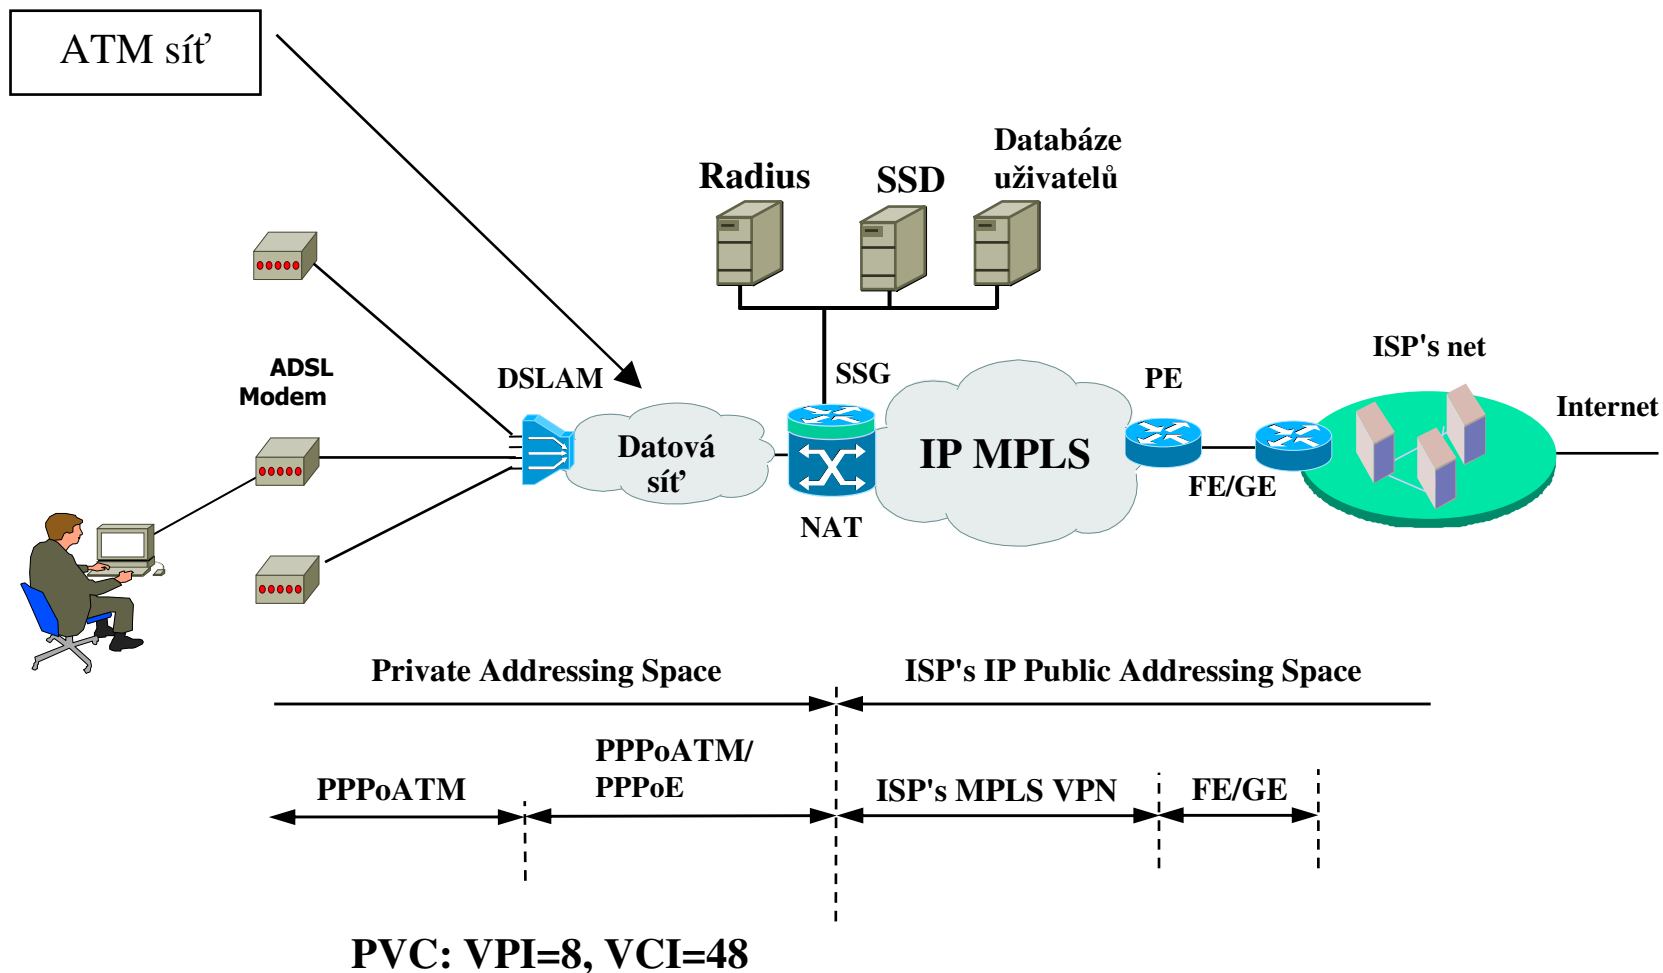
ATM síť

Radius

SSD

Databáze uživatelů

ADSL Modem

DSLAM

SSG

PE

ISP's net

Internet

Datová síť

IP MPLS

FE/GE

NAT

Private Addressing Space

ISP's IP Public Addressing Space

PPPoATM

PPPoATM/ PPPoE

ISP's MPLS VPN

FE/GE

PVC: VPI=8, VCI=48